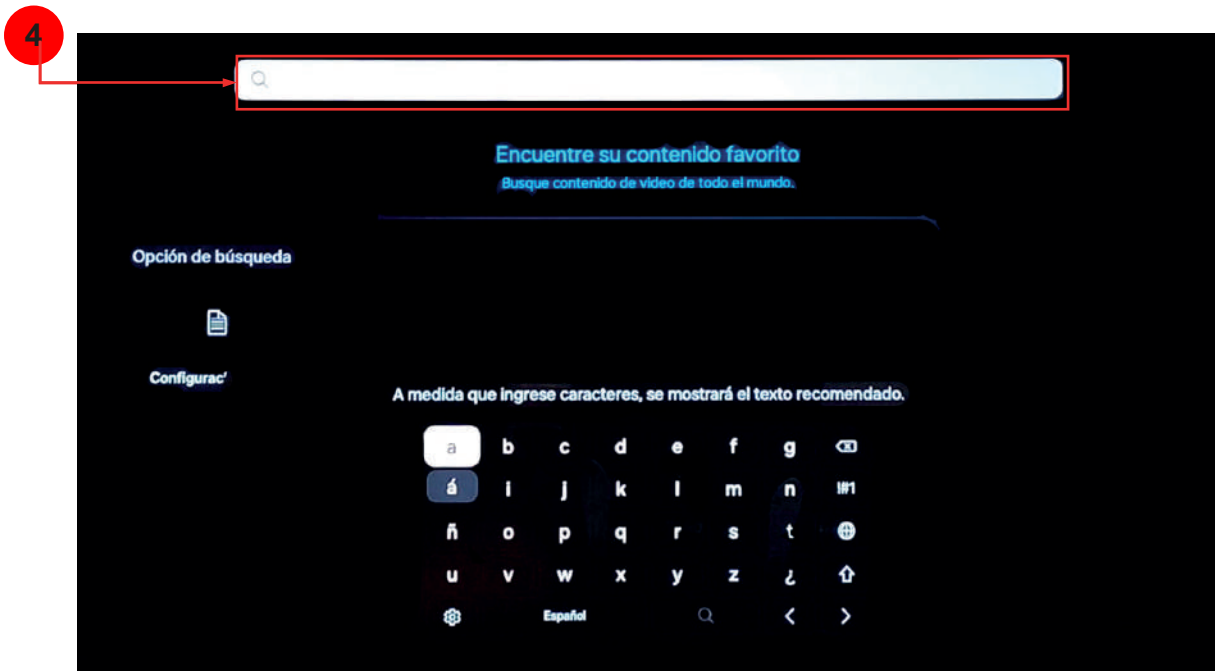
4

Encuentre su contenido favorito

Busque contenido de video de todo el mundo.

Opción de búsqueda

Configurac'

A medida que ingrese caracteres, se mostrará el texto recomendado.

a b c d e f g
á i j k l m n !#1
ñ o p q r s t
u v w x y z ¿

Español